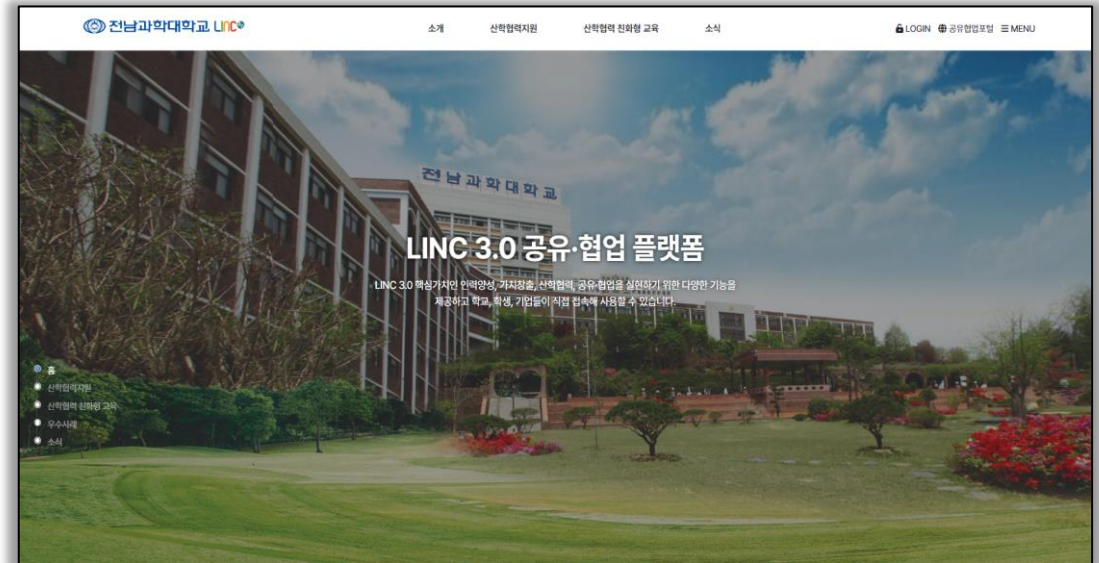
전남과학대학교 LINC

소개 산학협력지원 산학협력 친화형 교육 소식

LOGIN 공유협업포털 MENU

전남과학대학교

LINC 3.0 공유·협업 플랫폼

LINC 3.0 핵심가치인 인력양성, 가치창출, 산학협력, 공유·협업을 실현하기 위한 다양한 기능을 제공하고 학교, 학생, 기업들이 직접 접속해 사용할 수 있습니다.

홈
산학협력지원
산학협력 친화형 교육
우수사례
소식